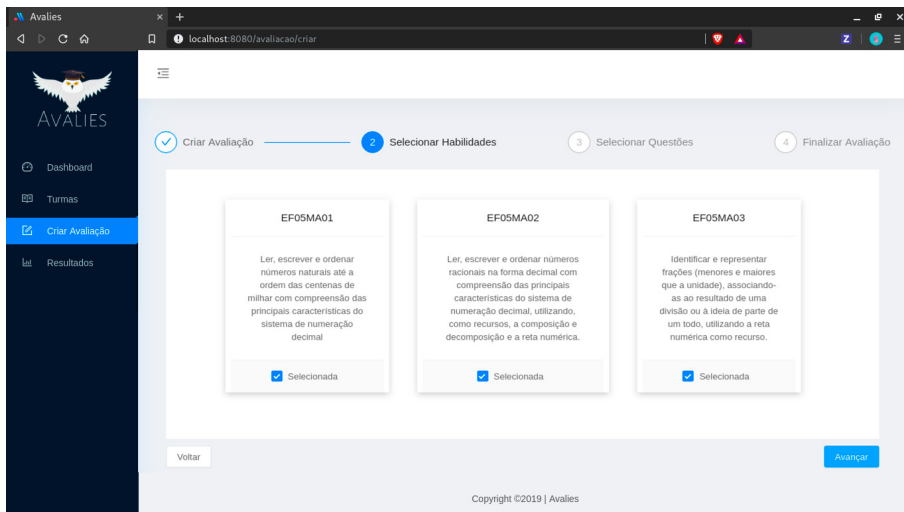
Avalies
localhost:8080/avaliacao/criar

AVALIES

Dashboard
Turmas
Criar Avaliação
Resultados

Criar Avaliação
2 Selecionar Habilidades
3 Selecionar Questões
4 Finalizar Avaliação

EF05MA01

Ler, escrever e ordenar números naturais até a ordem das centenas de milhar com compreensão das principais características do sistema de numeração decimal

Selecionada

EF05MA02

Ler, escrever e ordenar números racionais na forma decimal com compreensão das principais características do sistema de numeração decimal, utilizando, como recursos, a composição e decomposição e a reta numérica.

Selecionada

EF05MA03

Identificar e representar frações (menores e maiores que a unidade), associando-as ao resultado de uma divisão ou à ideia de parte de um todo, utilizando a reta numérica como recurso.

Selecionada

Voltar
Avançar

Copyright ©2019 | Avalies